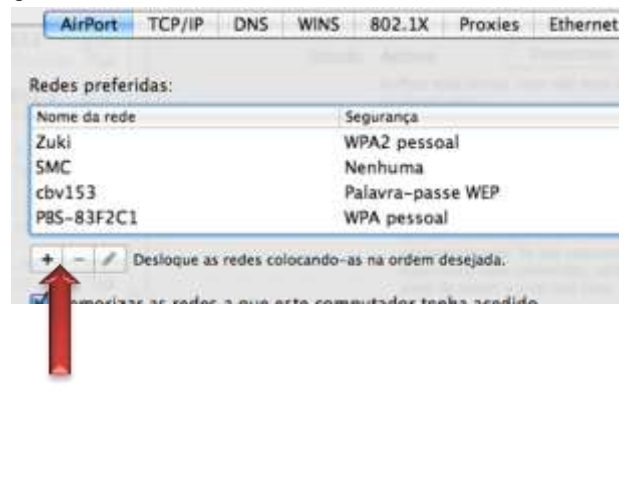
AirPort TCP/IP DNS WINS 802.1X Proxies Ethernet

Redes preferidas:

| Nome da rede | Segurança |
|---|---|
| Zuki | WPA2 pessoal |
| SMC | Nenhuma |
| cbv153 | Palavra-passe WEP |
| PBS-83F2C1 | WPA pessoal |

+ − Desloque as redes colocando-as na ordem desejada.

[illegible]emorizar as redes a que este computador tenha acedido